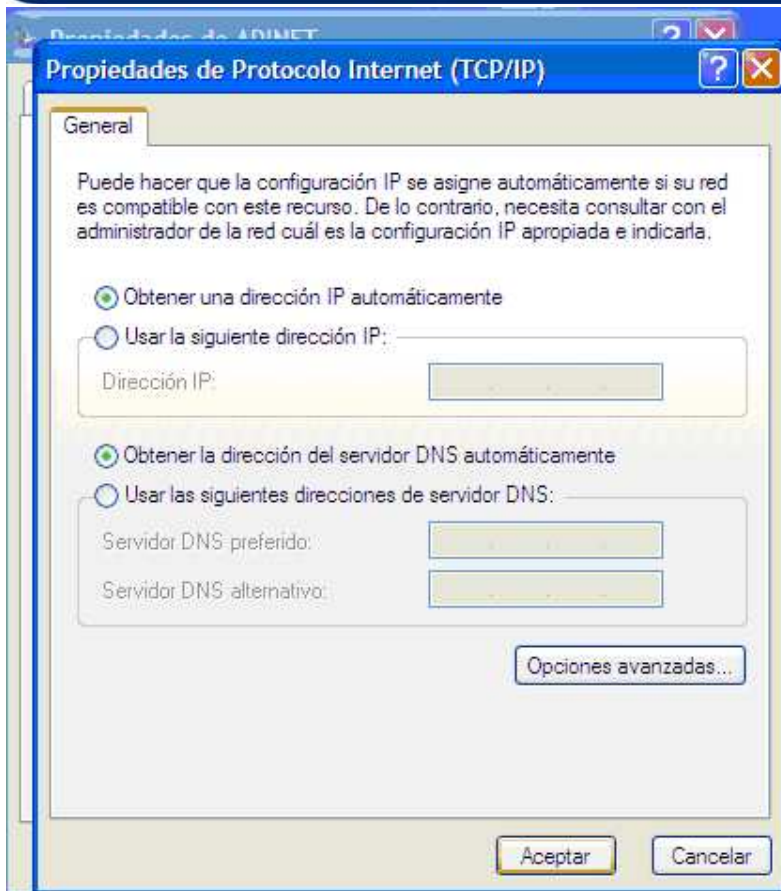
Propiedades de ADINET

Propiedades de Protocolo Internet (TCP/IP)

General

Puede hacer que la configuración IP se asigne automáticamente si su red es compatible con este recurso. De lo contrario, necesita consultar con el administrador de la red cuál es la configuración IP apropiada e indicarla.

Obtener una dirección IP automáticamente

Usar la siguiente dirección IP:

Dirección IP:

Obtener la dirección del servidor DNS automáticamente

Usar las siguientes direcciones de servidor DNS:

Servidor DNS preferido:

Servidor DNS alternativo:

Opciones avanzadas...

Aceptar

Cancelar